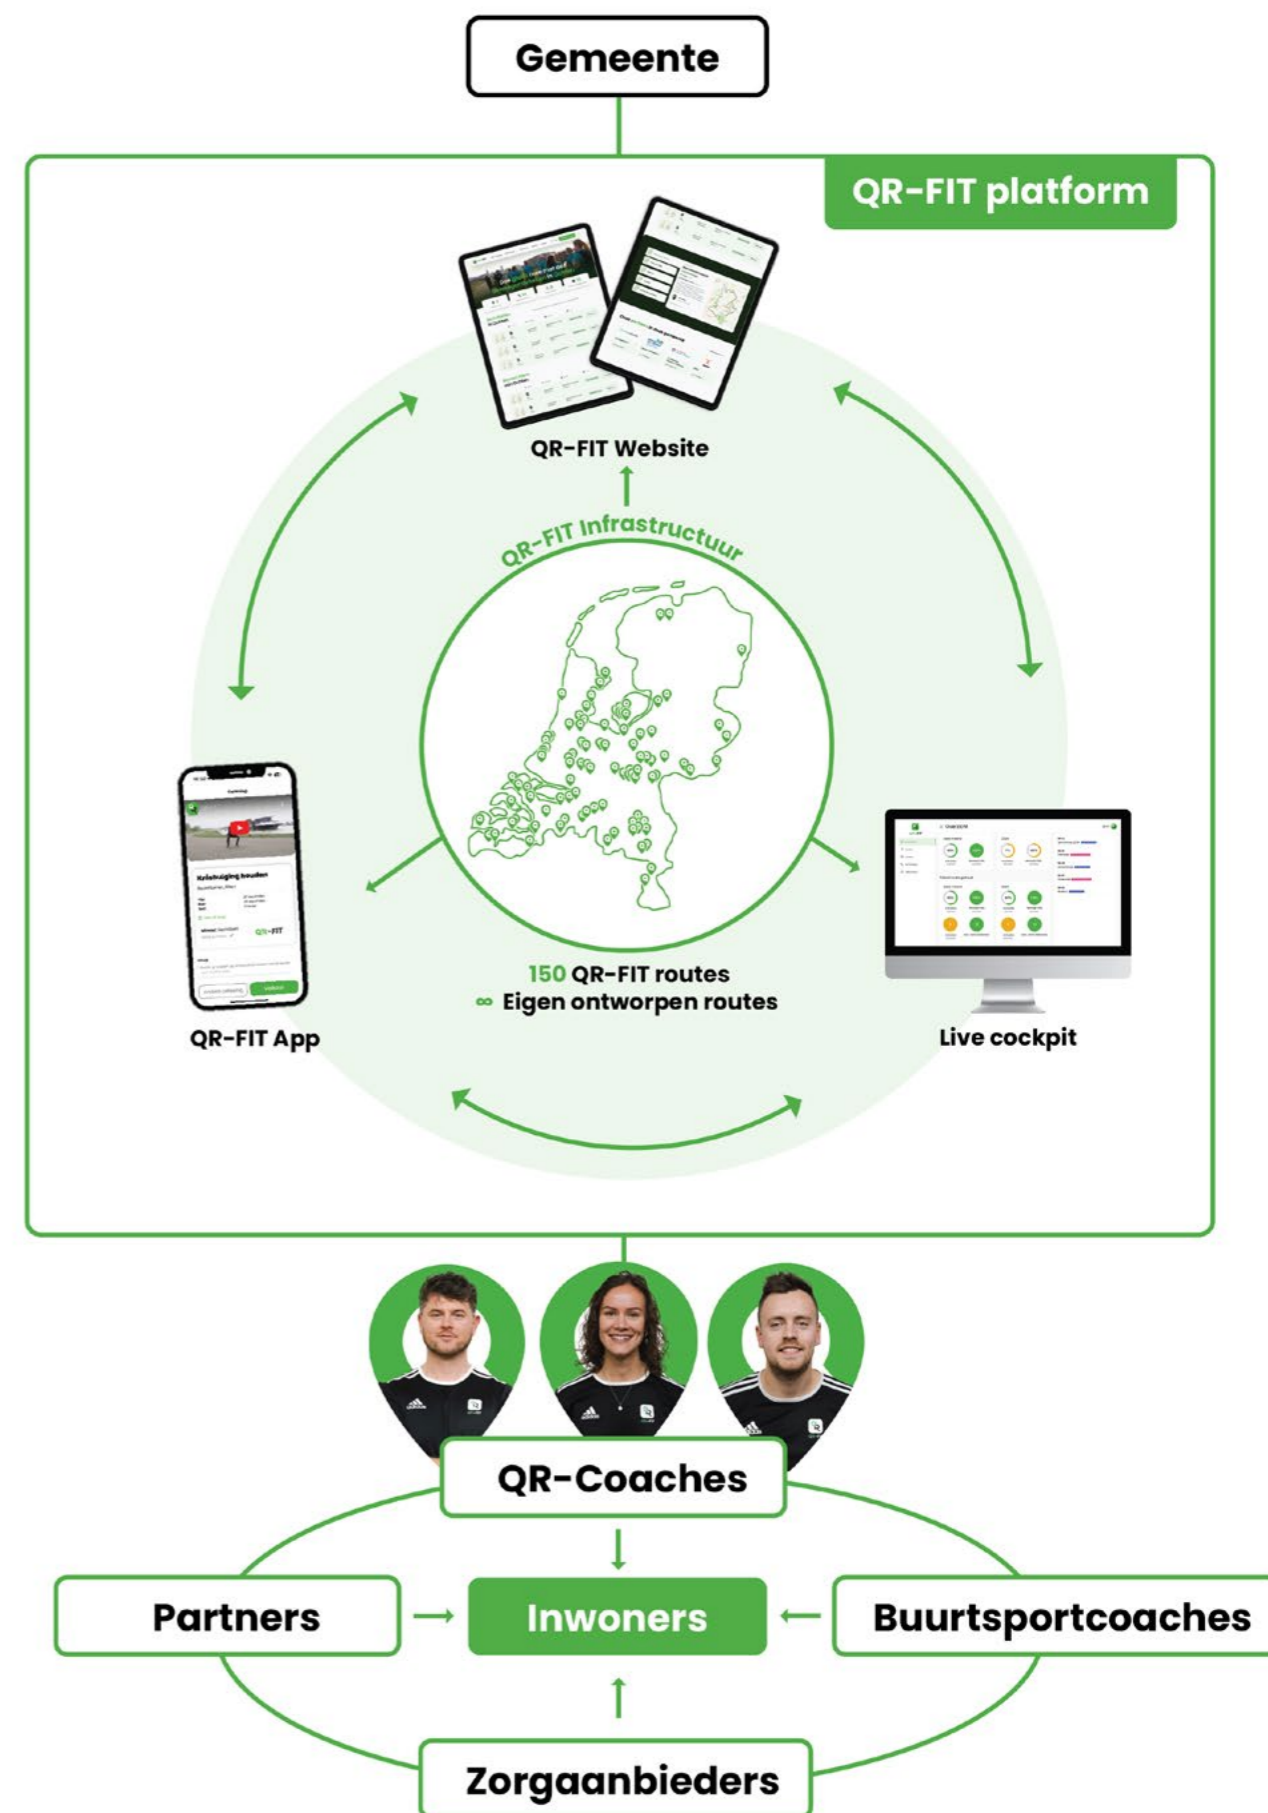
Gemeente

QR-FIT platform

QR-FIT Website

QR-FIT Infrastructuur

150 QR-FIT routes
∞ Eigen ontworpen routes

QR-FIT App

Live cockpit

QR-Coaches

Partners

Inwoners

Buurtsportcoaches

Zorgaanbieders